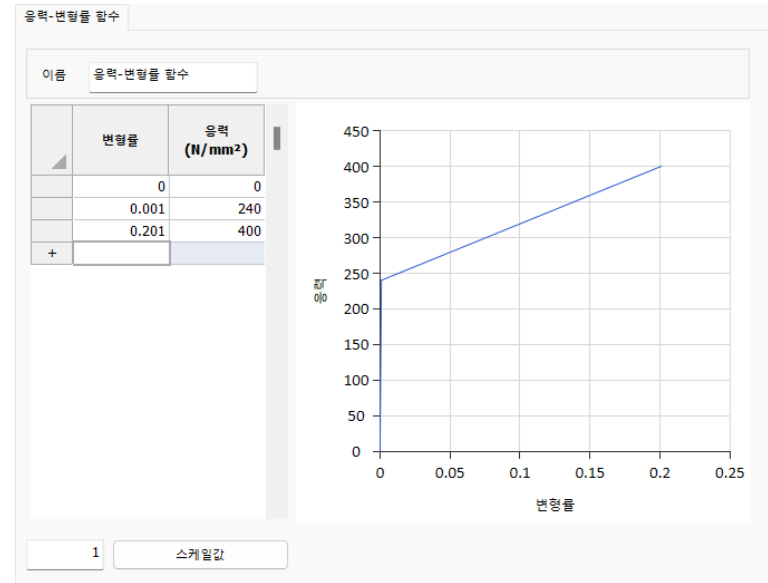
응력-변형률 함수

이름 응력-변형률 함수

| | 변형률 | 응력 (N/mm²) |
|---|---|---|
| | 0 | 0 |
| | 0.001 | 240 |
| | 0.201 | 400 |
| + | | |

450
400
350
300
250
200
150
100
50
0

응력

0 0.05 0.1 0.15 0.2 0.25

변형률

1 스케일값